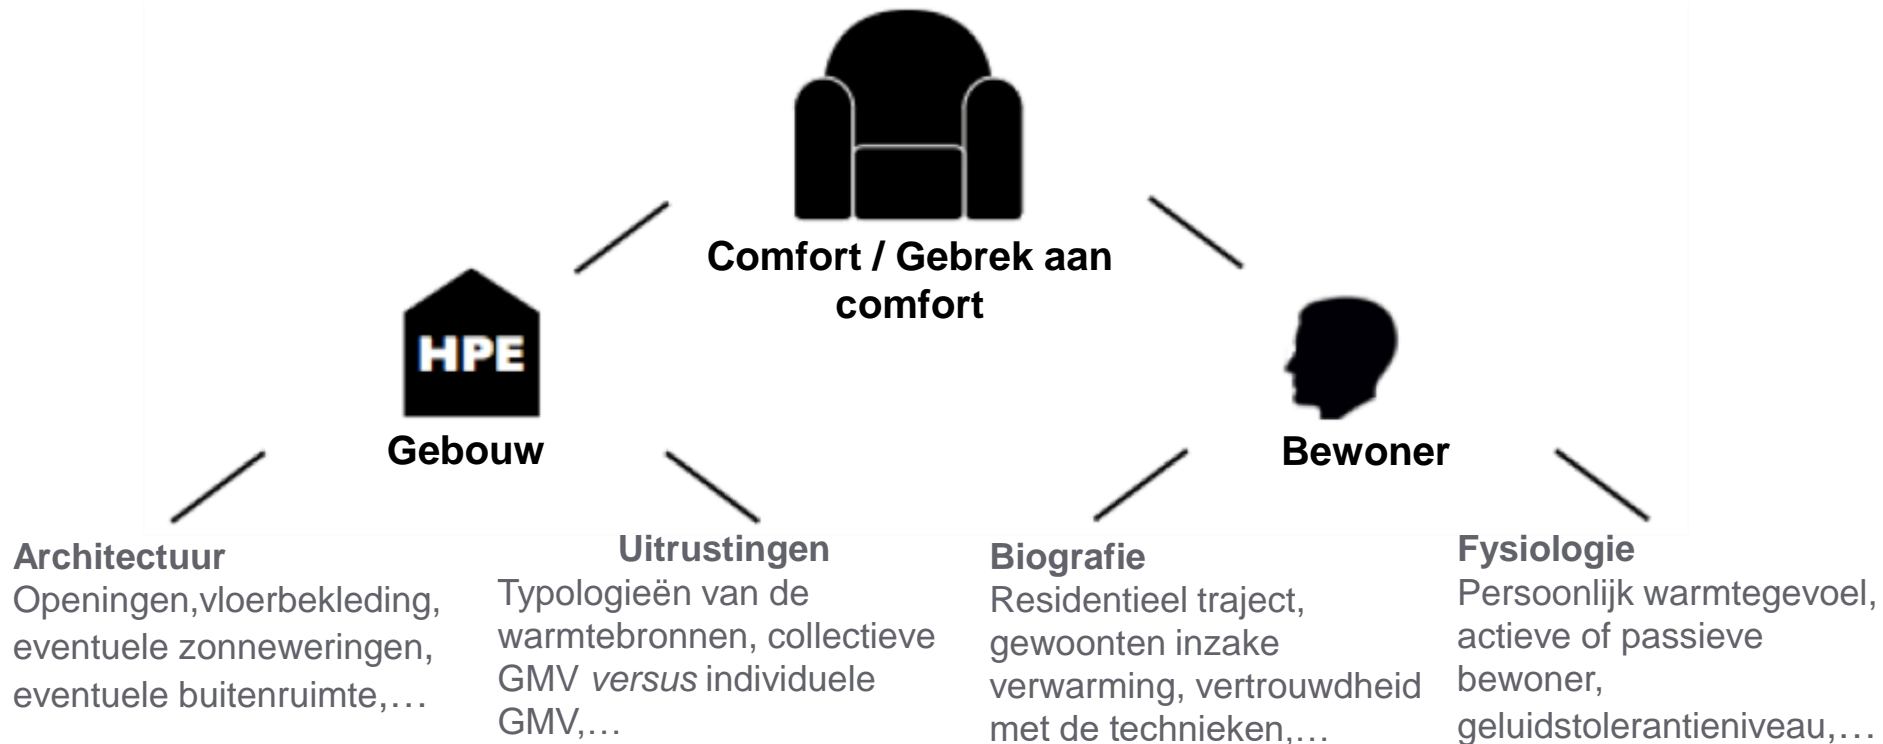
Comfort / Gebrek aan comfort

HPE

Gebouw

Bewoner

Architectuur
Openingen,vloerbekleding, eventuele zonneweringen, eventuele buitenruimte,…

Uitrustingen
Typologieën van de warmtebronnen, collectieve GMV *versus* individuele GMV,…

Biografie
Residentieel traject, gewoonten inzake verwarming, vertrouwdheid met de technieken,…

Fysiologie
Persoonlijk warmtegevoel, actieve of passieve bewoner, geluidstolerantieniveau,…